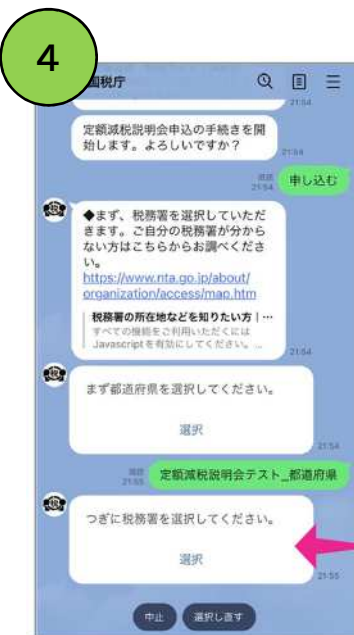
4

国税庁

21:54

定額減税説明会申込の手続きを開始します。よろしいですか？

21:54

既読 21:54

申し込む

◆まず、税務署を選択していただきます。ご自分の税務署が分からない方はこちらからお調べください。
https://www.nta.go.jp/about/organization/access/map.htm

税務署の所在地などを知りたい方｜…
すべての機能をご利用いただくには Javascriptを有効にしてください。…

21:54

まず都道府県を選択してください。

選択

21:54

既読 21:55

定額減税説明会テスト_都道府県

つぎに税務署を選択してください。

選択

21:55

中止

選択し直す